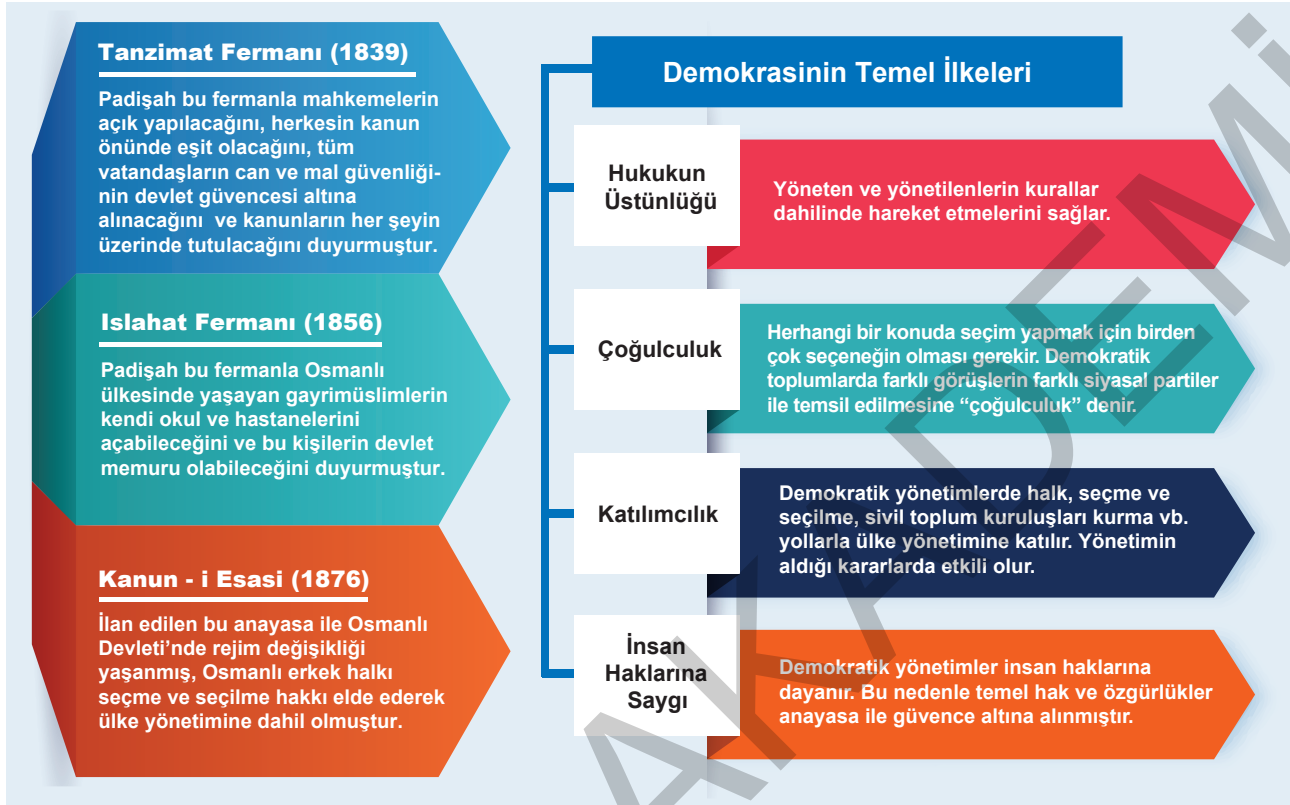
Tanzimat Fermanı (1839)

Padişah bu fermanla mahkemelerin açık yapılacağını, herkesin kanun önünde eşit olacağını, tüm vatandaşların can ve mal güvenliğinin devlet güvencesi altına alınacağını ve kanunların her şeyin üzerinde tutulacağını duyurmuştur.

Islahat Fermanı (1856)

Padişah bu fermanla Osmanlı ülkesinde yaşayan gayrimüslimlerin kendi okul ve hastanelerini açabileceğini ve bu kişilerin devlet memuru olabileceğini duyurmuştur.

Kanun - i Esasi (1876)

İlan edilen bu anayasa ile Osmanlı Devleti'nde rejim değişikliği yaşanmış, Osmanlı erkek halkı seçme ve seçilme hakkı elde ederek ülke yönetimine dahil olmuştur.

Demokrasinin Temel İlkeleri

Hukukun Üstünlüğü

Yöneten ve yönetilenlerin kurallar dahilinde hareket etmelerini sağlar.

Çoğulculuk

Herhangi bir konuda seçim yapmak için birden çok seçeneğin olması gerekir. Demokratik toplumlarda farklı görüşlerin farklı siyasal partiler ile temsil edilmesine "çoğulculuk" denir.

Katılımcılık

Demokratik yönetimlerde halk, seçme ve seçilme, sivil toplum kuruluşları kurma vb. yollarla ülke yönetimine katılır. Yönetimin aldığı kararlarda etkili olur.

İnsan Haklarına Saygı

Demokratik yönetimler insan haklarına dayanır. Bu nedenle temel hak ve özgürlükler anayasa ile güvence altına alınmıştır.

AKADEMİ